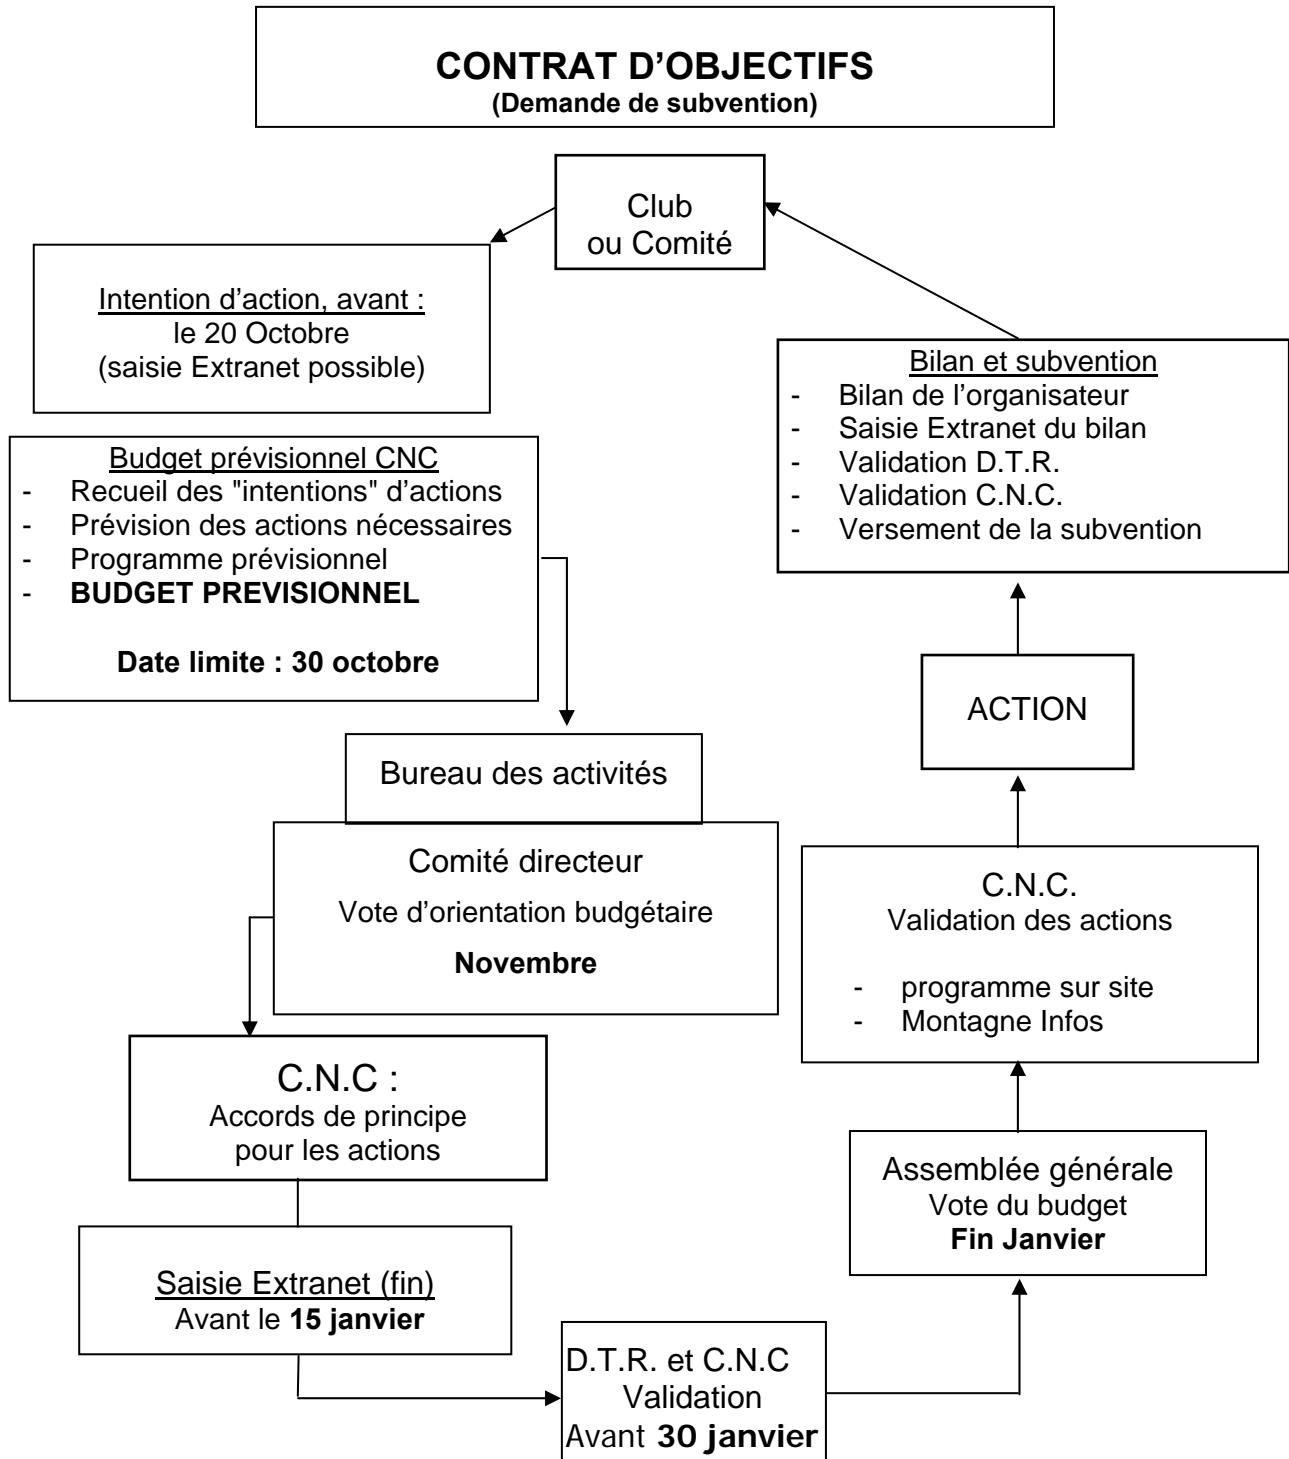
**CONTRAT D'OBJECTIFS**
**(Demande de subvention)**

Club
ou Comité

Intention d'action, avant :
le 20 Octobre
(saisie Extranet possible)

Budget prévisionnel CNC
- Recueil des "intentions" d'actions
- Prévision des actions nécessaires
- Programme prévisionnel
- **BUDGET PREVISIONNEL**

**Date limite : 30 octobre**

Bureau des activités

Comité directeur
Vote d'orientation budgétaire
**Novembre**

C.N.C :
Accords de principe
pour les actions

Saisie Extranet (fin)
Avant le **15 janvier**

D.T.R. et C.N.C
Validation
Avant **30 janvier**

Assemblée générale
Vote du budget
**Fin Janvier**

C.N.C.
Validation des actions

- programme sur site
- Montagne Infos

ACTION

Bilan et subvention
- Bilan de l'organisateur
- Saisie Extranet du bilan
- Validation D.T.R.
- Validation C.N.C.
- Versement de la subvention